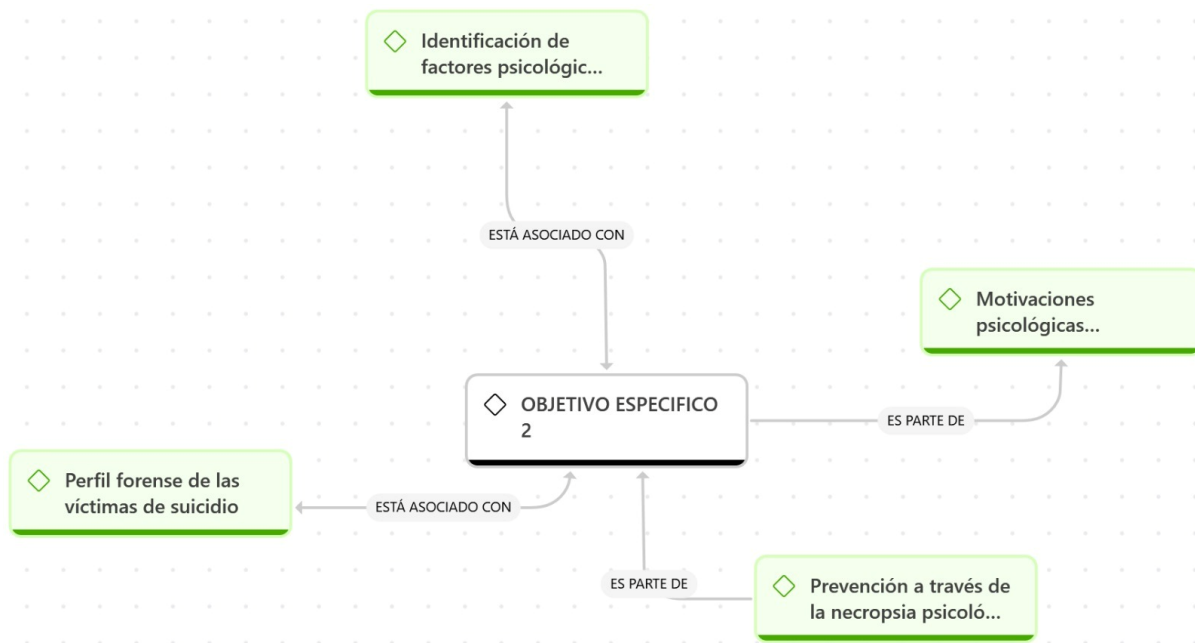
Identificación de factores psicológic...

ESTÁ ASOCIADO CON

Motivaciones psicológicas...

OBJETIVO ESPECIFICO 2

ES PARTE DE

Perfil forense de las víctimas de suicidio

ESTÁ ASOCIADO CON

ES PARTE DE

Prevención a través de la necropsia psicoló...